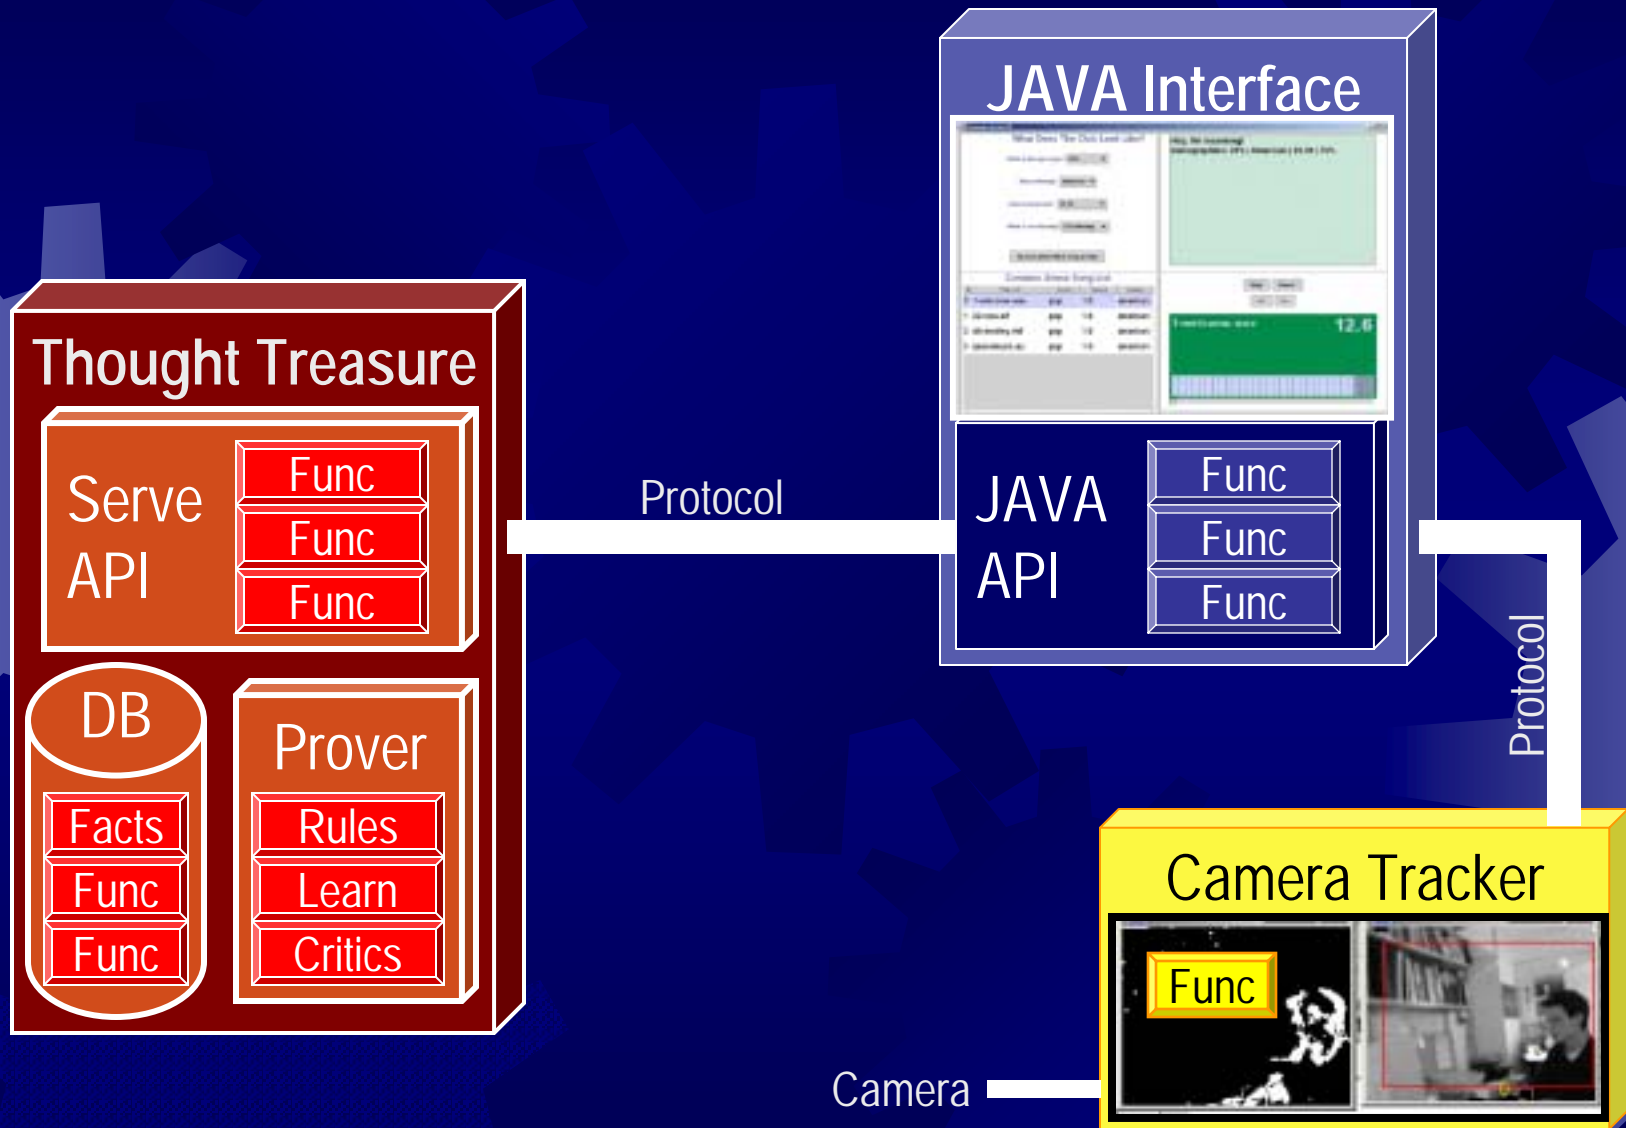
JAVA Interface

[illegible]

12.6

Thought Treasure

Serve API

Func

Func

Func

DB

Facts

Func

Func

Prover

Rules

Learn

Critics

Protocol

JAVA API

Func

Func

Func

Protocol

Camera Tracker

Func

Camera